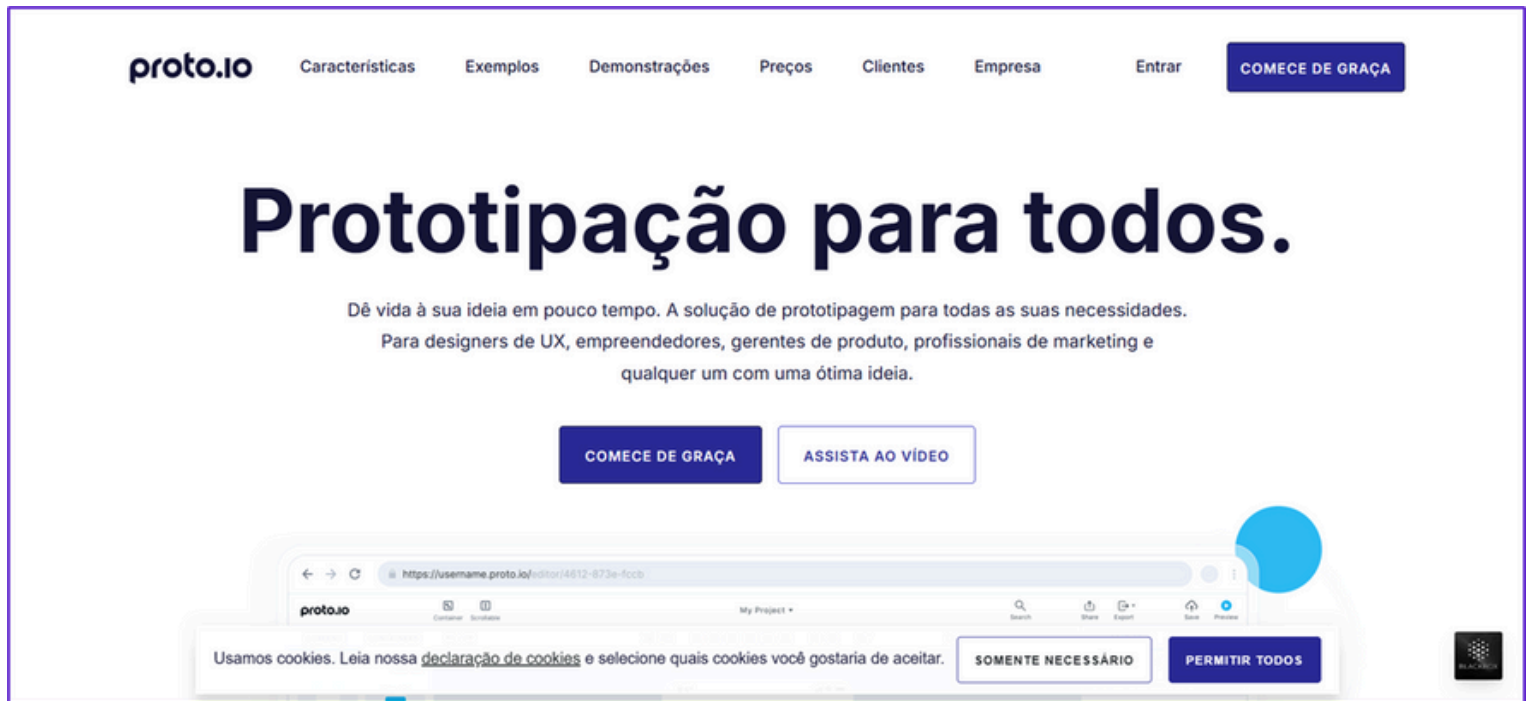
proto.io Características Exemplos Demonstrações Preços Clientes Empresa Entrar COMECE DE GRAÇA

Prototipação para todos.

Dê vida à sua ideia em pouco tempo. A solução de prototipagem para todas as suas necessidades. Para designers de UX, empreendedores, gerentes de produto, profissionais de marketing e qualquer um com uma ótima ideia.

COMECE DE GRAÇA ASSISTA AO VÍDEO

https://username.proto.io/editor/4612-873e-fccb

proto.io Container Scrollable My Project ▾ Search Share Export Save Preview

Usamos cookies. Leia nossa declaração de cookies e selecione quais cookies você gostaria de aceitar. SOMENTE NECESSÁRIO PERMITIR TODOS

BLACKBOX